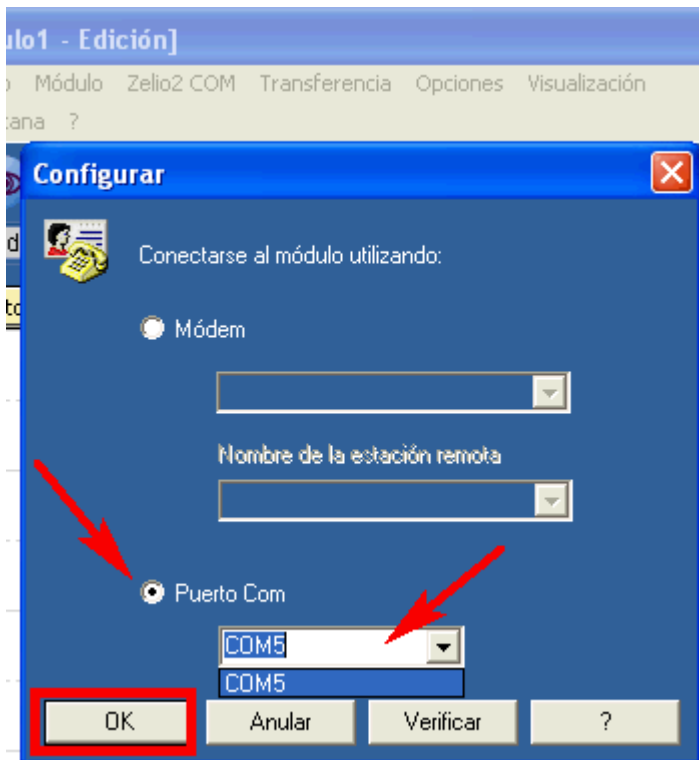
ulo1 - Edición]

o Módulo Zelio2 COM Transferencia Opciones Visualización

tana ?

Configurar

d

to

Conectarse al módulo utilizando:

Módem

Nombre de la estación remota

Puerto Com

COM5

COM5

OK

Anular

Verificar

?